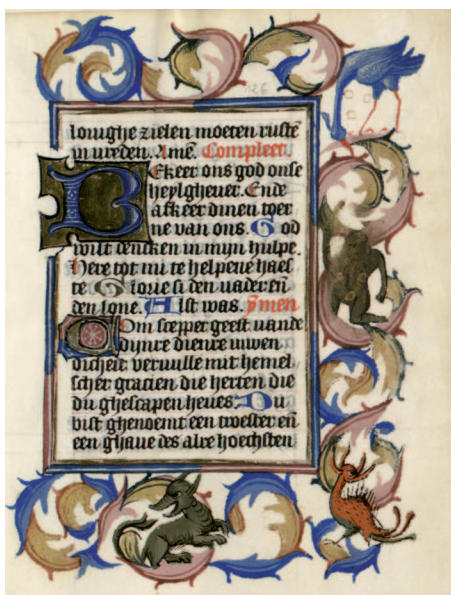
louighe zielen moeten ruste in vreden. Amē. Complect

Bekeer ons god onse heylgheuer. Ende afkeer dinen toer ne van ons. God wilt dencken in myn hulpe. Here tot mi te helpene haest te. Glorie si den vader en den sone. Als was. Amen

Com sceppere geest ende visenteert die ure dieneers dacht. vervulle mit hemelscher gratien die herten die du ghescapen heues. Du bist ghenoemt een troester en een ghaue des alre hoechsten